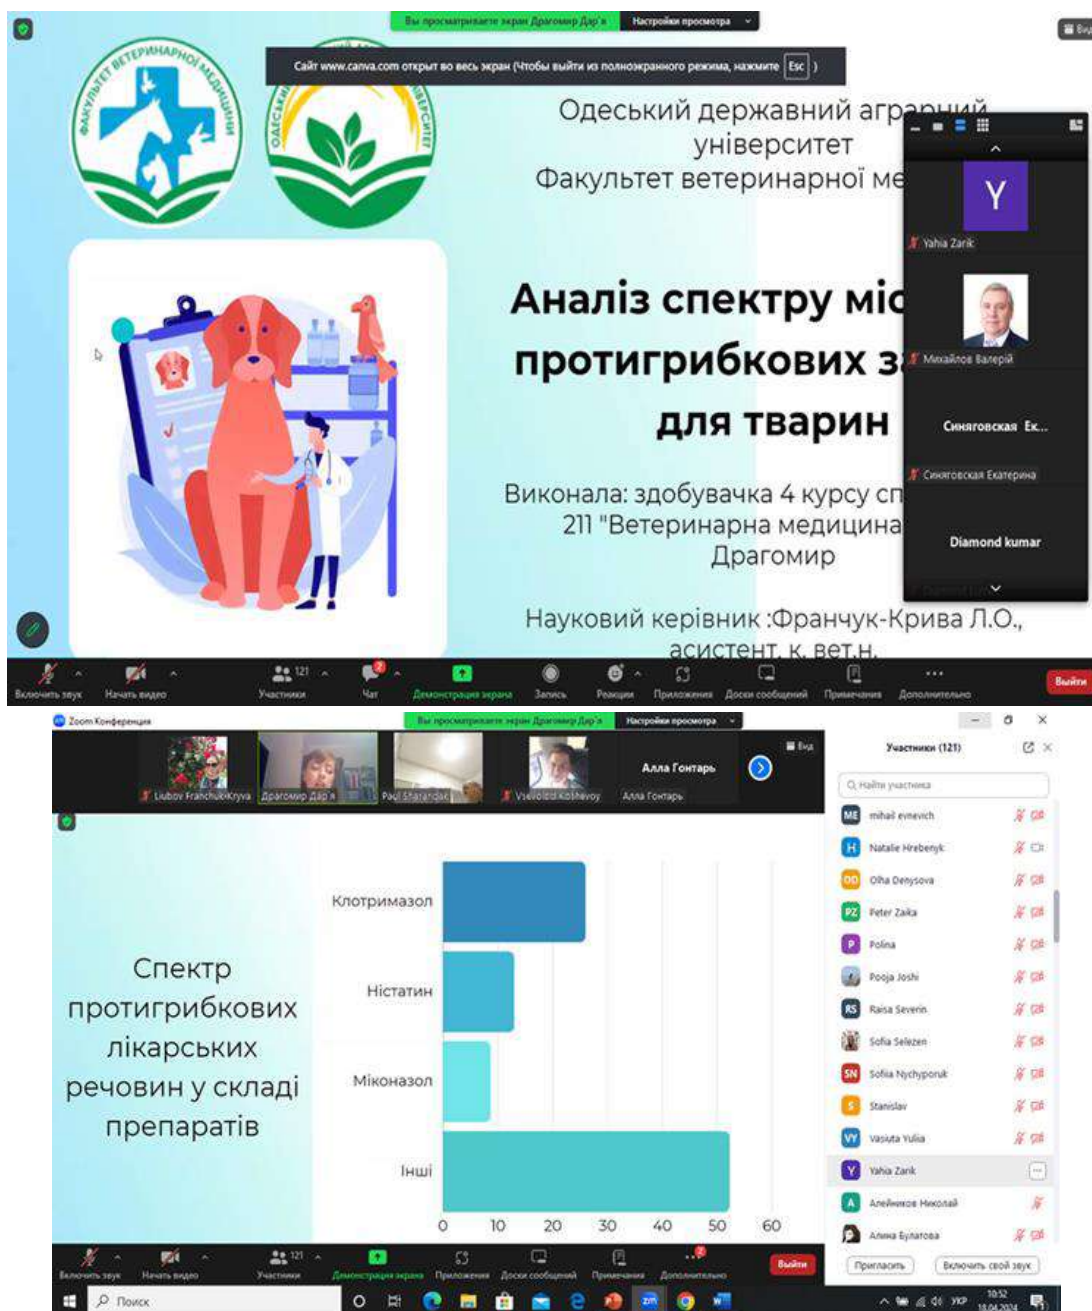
Вы просматриваете экран Драгомир Дар'я | Настройки просмотра

Сайт www.canva.com открыт во весь экран (Чтобы выйти из полноэкранного режима, нажмите Esc )

ФАКУЛЬТЕТ ВЕТЕРИНАРНОЇ МЕДИЦИНИ

ОДЕСЬКИЙ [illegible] УНІВЕРСИТЕТ

Одеський державний аграрний університет
Факультет ветеринарної ме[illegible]

Аналіз спектру мі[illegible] протигрибкових з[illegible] для тварин

Виконала: здобувачка 4 курсу сп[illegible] 211 "Ветеринарна медицина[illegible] Драгомир

Науковий керівник :Франчук-Крива Л.О., асистент, к. вет.н.

Y
Yahia Zarik
Михайлов Валерий
Синяговская Ек...
Синяговская Екатерина
Diamond kumar

Включить звук | Начать видео | 121 Участники | Чат | Демонстрация экрана | Запись | Реакции | Приложения | Доски сообщений | Примечания | Дополнительно | Выйти

Zoom Конференция
Вы просматриваете экран Драгомир Дар'я | Настройки просмотра
Liubov Franchuk-Kryva | Драгомир Дар'я | Paul Sharandak | Vsevolod Koshevoy | Алла Гонтарь | Алла Гонтарь | Вид

Спектр протигрибкових лікарських речовин у складі препаратів

Клотримазол
Ністатин
Міконазол
Інші
0 10 20 30 40 50 60

Участники (121)
Найти участника
ME mihail evnevich
H Natalie Hrebenyk
OD Olha Denysova
PZ Peter Zaika
P Polina
Pooja Joshi
RS Raisa Severin
Sofia Selezen
SN Sofiia Nychyporuk
S Stanislav
VY Vasiuta Yulia
Y Yahia Zarik
A Алейников Николай
Алина Булатова
Пригласить | Включить свой звук

Включить звук | Начать видео | 121 Участники | Демонстрация экрана | Приложения | Доски сообщений | Примечания | Дополнительно | Выйти

Поиск
УКР 10:52 18.04.2024